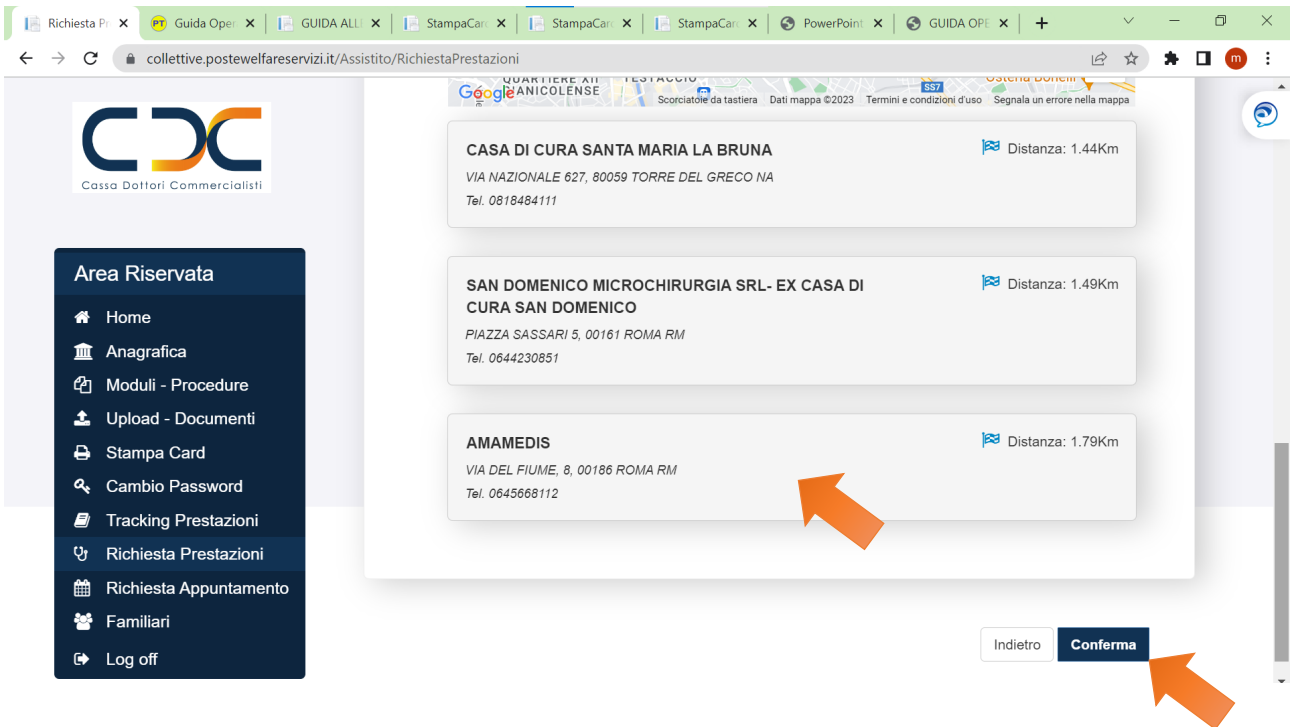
Richiesta Pr ×
Guida Oper ×
GUIDA ALL ×
StampaCar ×
StampaCar ×
StampaCar ×
PowerPoint ×
GUIDA OPE ×
+

collettive.postewelfareservizi.it/Assistito/RichiestaPrestazioni

QUARTIERE XII ANICOLENSE TESTACCIO SS7 Osteria Bonelli
Google Scorciatoie da tastiera Dati mappa ©2023 Termini e condizioni d'uso Segnala un errore nella mappa

Cassa Dottori Commercialisti

CASA DI CURA SANTA MARIA LA BRUNA
Distanza: 1.44Km
VIA NAZIONALE 627, 80059 TORRE DEL GRECO NA
Tel. 0818484111

SAN DOMENICO MICROCHIRURGIA SRL- EX CASA DI CURA SAN DOMENICO
Distanza: 1.49Km
PIAZZA SASSARI 5, 00161 ROMA RM
Tel. 0644230851

AMAMEDIS
Distanza: 1.79Km
VIA DEL FIUME, 8, 00186 ROMA RM
Tel. 0645668112

Area Riservata
Home
Anagrafica
Moduli - Procedure
Upload - Documenti
Stampa Card
Cambio Password
Tracking Prestazioni
Richiesta Prestazioni
Richiesta Appuntamento
Familiari
Log off

Indietro
Conferma